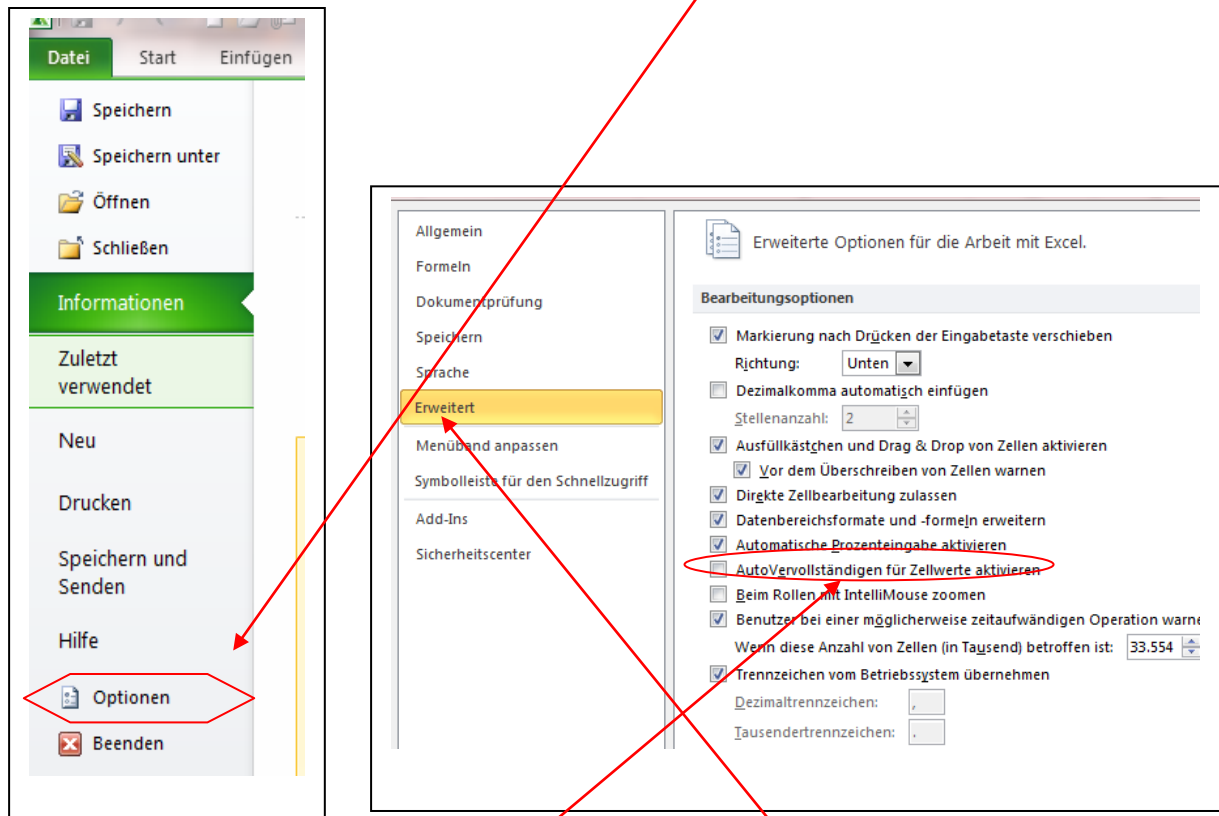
Datei
Start
Einfügen

Speichern
Speichern unter
Öffnen
Schließen
Informationen
Zuletzt verwendet
Neu
Drucken
Speichern und Senden
Hilfe
Optionen
Beenden

Allgemein
Formeln
Dokumentprüfung
Speichern
Sprache
Erweitert
Menüband anpassen
Symbolleiste für den Schnellzugriff
Add-Ins
Sicherheitscenter

Erweiterte Optionen für die Arbeit mit Excel.

Bearbeitungsoptionen

Markierung nach Drücken der Eingabetaste verschieben
Richtung: Unten
Dezimalkomma automatisch einfügen
Stellenanzahl: 2
Ausfüllkästchen und Drag & Drop von Zellen aktivieren
Vor dem Überschreiben von Zellen warnen
Direkte Zellbearbeitung zulassen
Datenbereichsformate und -formeln erweitern
Automatische Prozenteingabe aktivieren
AutoVervollständigen für Zellwerte aktivieren
Beim Rollen mit IntelliMouse zoomen
Benutzer bei einer möglicherweise zeitaufwändigen Operation warne
Wenn diese Anzahl von Zellen (in Tausend) betroffen ist: 33.554
Trennzeichen vom Betriebssystem übernehmen
Dezimaltrennzeichen: ,
Tausendertrennzeichen: .